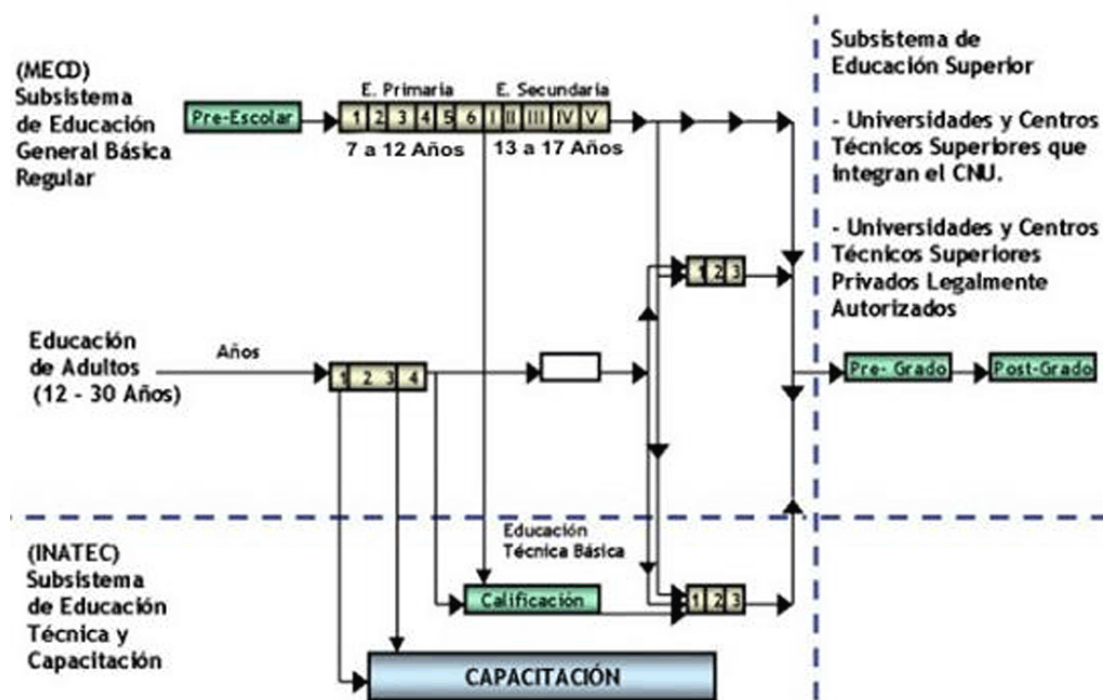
(MECD)
Subsistema
de Educación
General Básica
Regular

Pre-Escolar

E. Primaria

1 2 3 4 5 6

7 a 12 Años

E. Secundaria

I II III IV V

13 a 17 Años

Subsistema de
Educación Superior

- Universidades y Centros Técnicos Superiores que integran el CNU.

- Universidades y Centros Técnicos Superiores Privados Legalmente Autorizados

1 2 3

Educación
de Adultos
(12 - 30 Años)

Años

1 2 3 4

Pre- Grado

Post-Grado

(INATEC)
Subsistema
de Educación
Técnica y
Capacitación

Educación
Técnica Básica

Calificación

1 2 3

CAPACITACIÓN